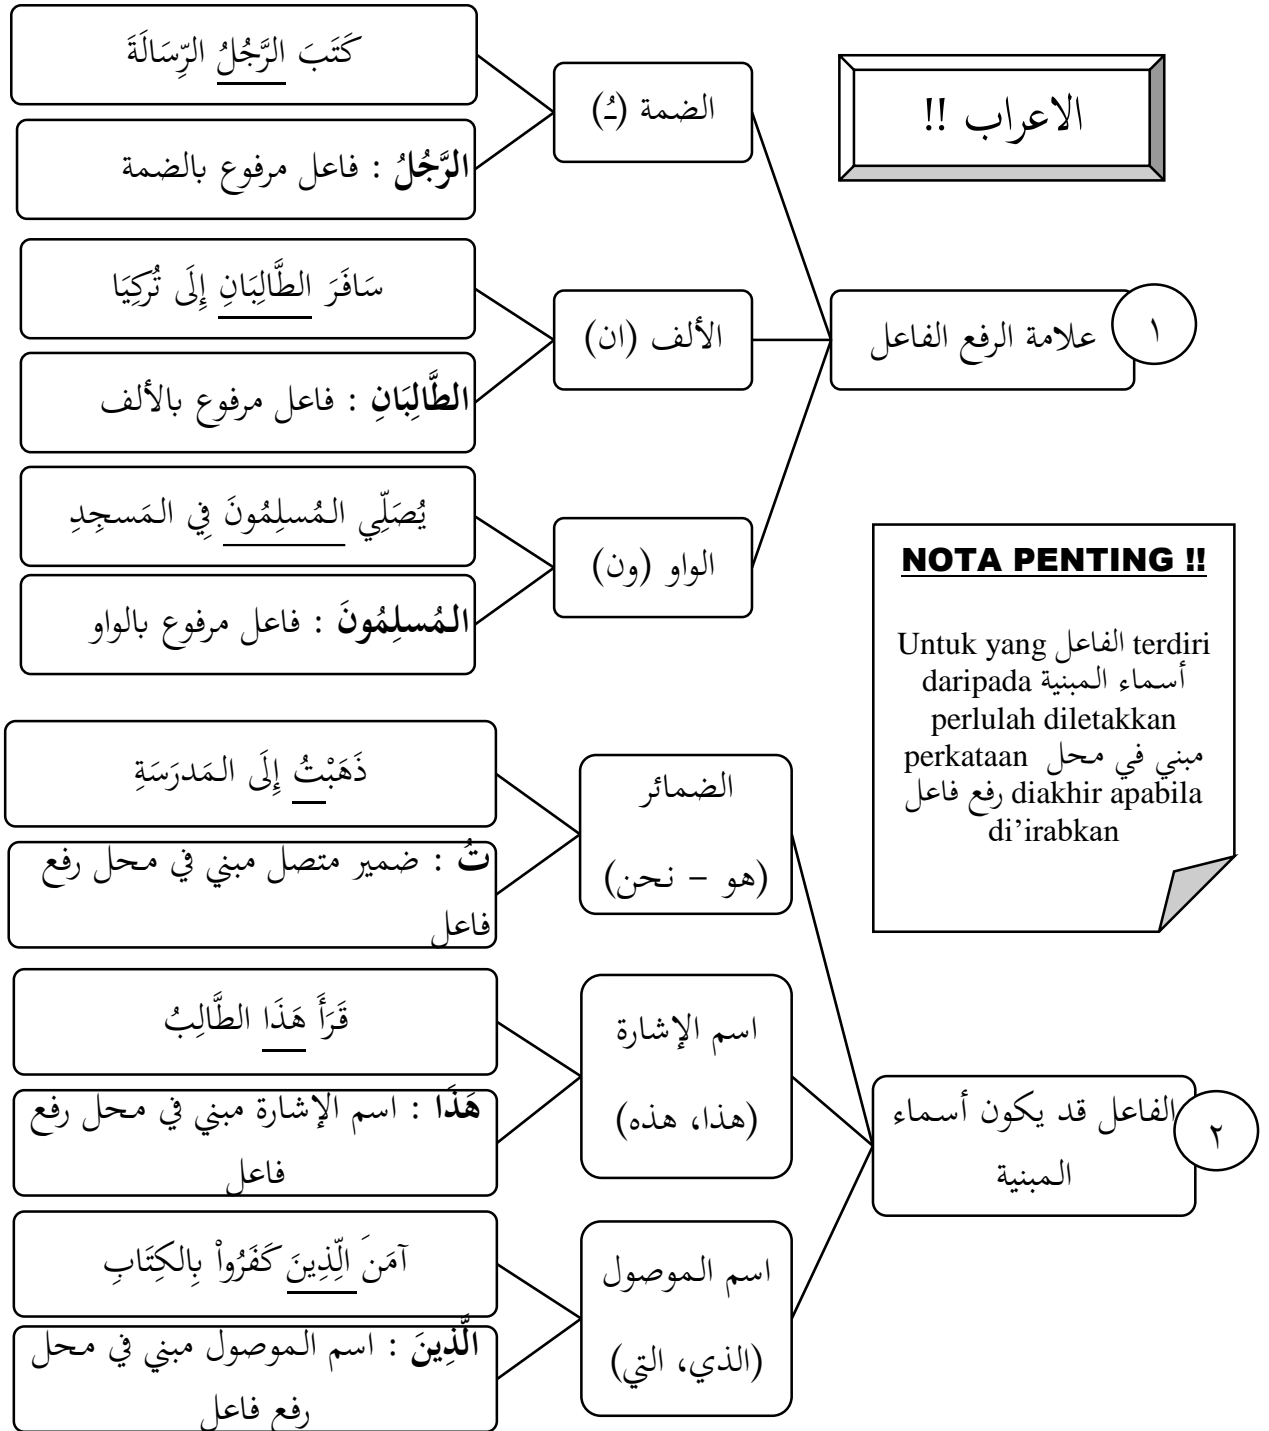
الاعراب !!

١ علامة الرفع الفاعل

الضمة (ـُ)

كَتَبَ الرَّجُلُ الرِّسَالَةَ

الرَّجُلُ : فاعل مرفوع بالضمة

الألف (ان)

سَافَرَ الطَّالِبَانِ إِلَى تُرْكِيَا

الطَّالِبَانِ : فاعل مرفوع بالألف

الواو (ون)

يُصَلِّي المُسلِمُونَ فِي المَسجِدِ

المُسلِمُونَ : فاعل مرفوع بالواو

NOTA PENTING !!

Untuk yang الفاعل terdiri daripada أسماء المبنية perlulah diletakkan perkataan مبني في محل رفع فاعل diakhir apabila di'irabkan

٢ الفاعل قد يكون أسماء المبنية

الضمائر (هو – نحن)

ذَهَبْتُ إِلَى المَدرَسَةِ

تُ : ضمير متصل مبني في محل رفع فاعل

اسم الإشارة (هذا، هذه)

قَرَأَ هَذَا الطَّالِبُ

هَذَا : اسم الإشارة مبني في محل رفع فاعل

اسم الموصول (الذي، التي)

آمَنَ الَّذِينَ كَفَرُواْ بِالكِتَابِ

الَّذِينَ : اسم الموصول مبني في محل رفع فاعل